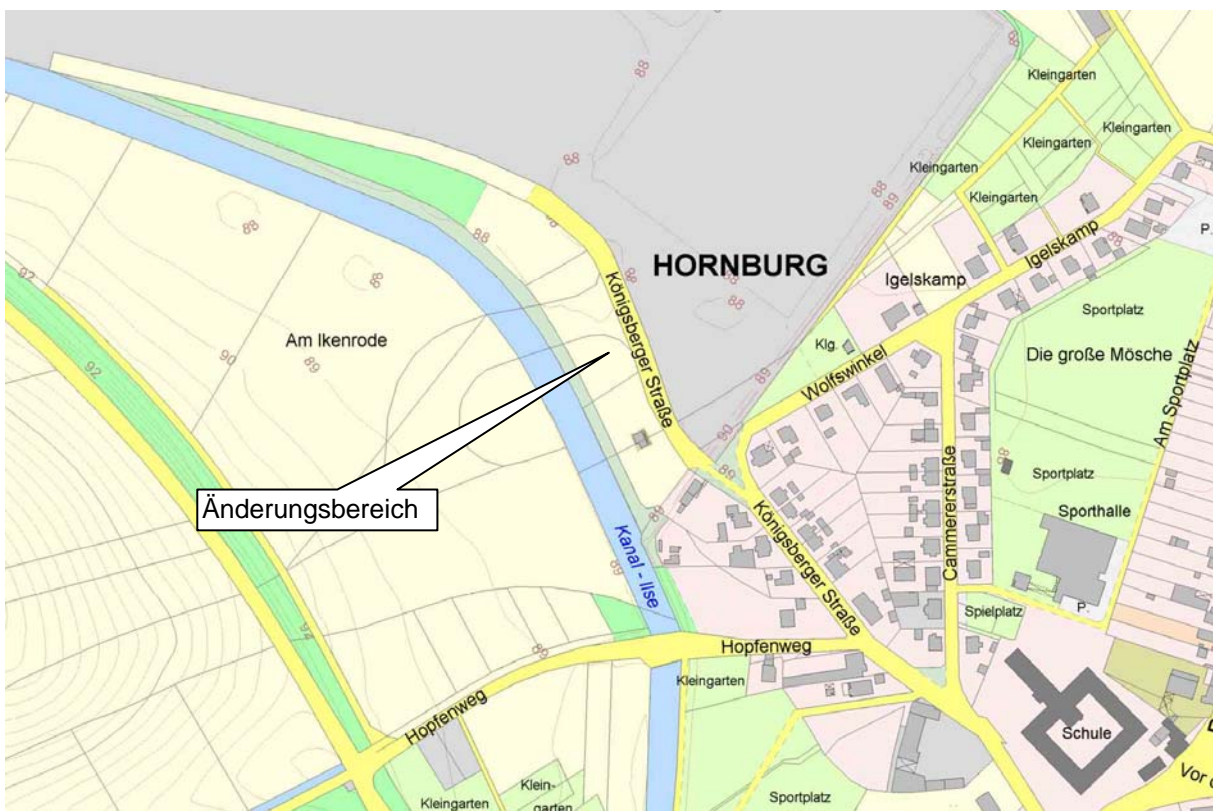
HORNBURG

Kleingarten
Kleingarten
Kleingarten
Kleingarten
Kleingarten
Igelskamp
Igelskamp
Sportplatz
Die große Mösche
Am Sportplatz
Klg.
Wolfswinkel
Königsberger Straße
Am Ikenrode
Änderungsbereich
Kanal - Ilse
Königsberger Straße
Cammererstraße
Sportplatz
Sporthalle
Spielplatz
P.
P.
Hopfenweg
Hopfenweg
Kleingarten
Schule
Vor
Klein-
garten
Kleingarten
Sportplatz
88
88
88
88
88
88
88
88
89
89
89
89
89
89
90
90
92
92
94